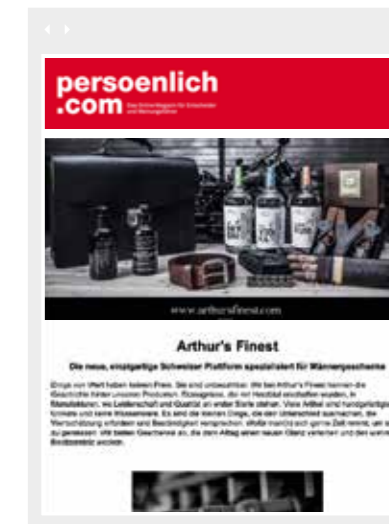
persoenlich
.com

Das Online-Magazin für Entscheider und Meinungsführer

www.arthursfinest.com

Arthur's Finest

Die neue, einzigartige Schweizer Plattform spezialisiert für Männergeschenke

Dinge von Wert haben keinen Preis. Sie sind unbezahlbar. Wir bei Arthur's Finest kennen die Geschichte hinter unseren Produkten. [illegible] Standardware, wo Leidenschaft und Qualität an erster Stelle stehen. Viele Artikel sind handgefertigt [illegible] die kleinen Dinge, die den Unterschied ausmachen, die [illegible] Zeit nimmt, um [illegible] zu geniessen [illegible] Glanz verleihen und den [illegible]